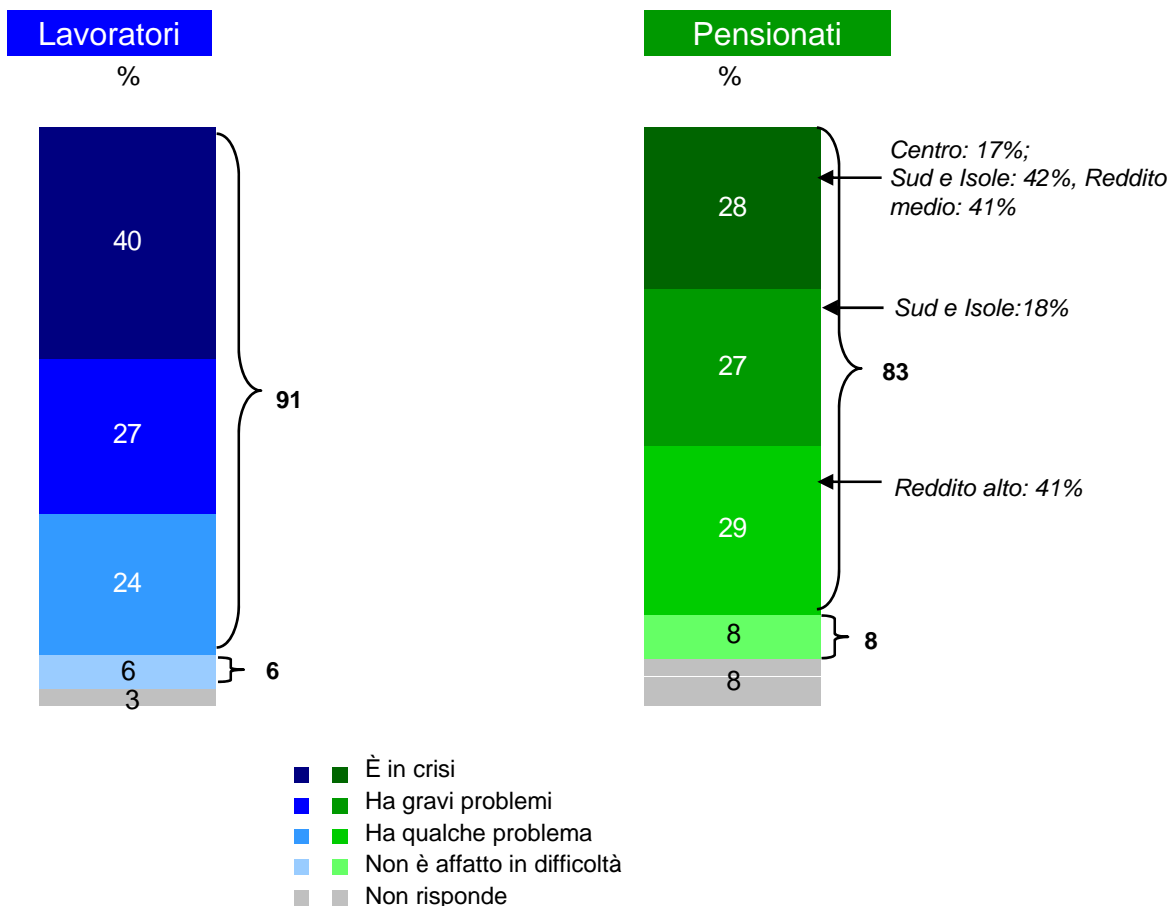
Lavoratori

%

40

27

24

6

3

91

6

Pensionati

%

28

27

29

8

8

Centro: 17%;
Sud e Isole: 42%, Reddito medio: 41%

Sud e Isole:18%

83

Reddito alto: 41%

8

È in crisi
Ha gravi problemi
Ha qualche problema
Non è affatto in difficoltà
Non risponde